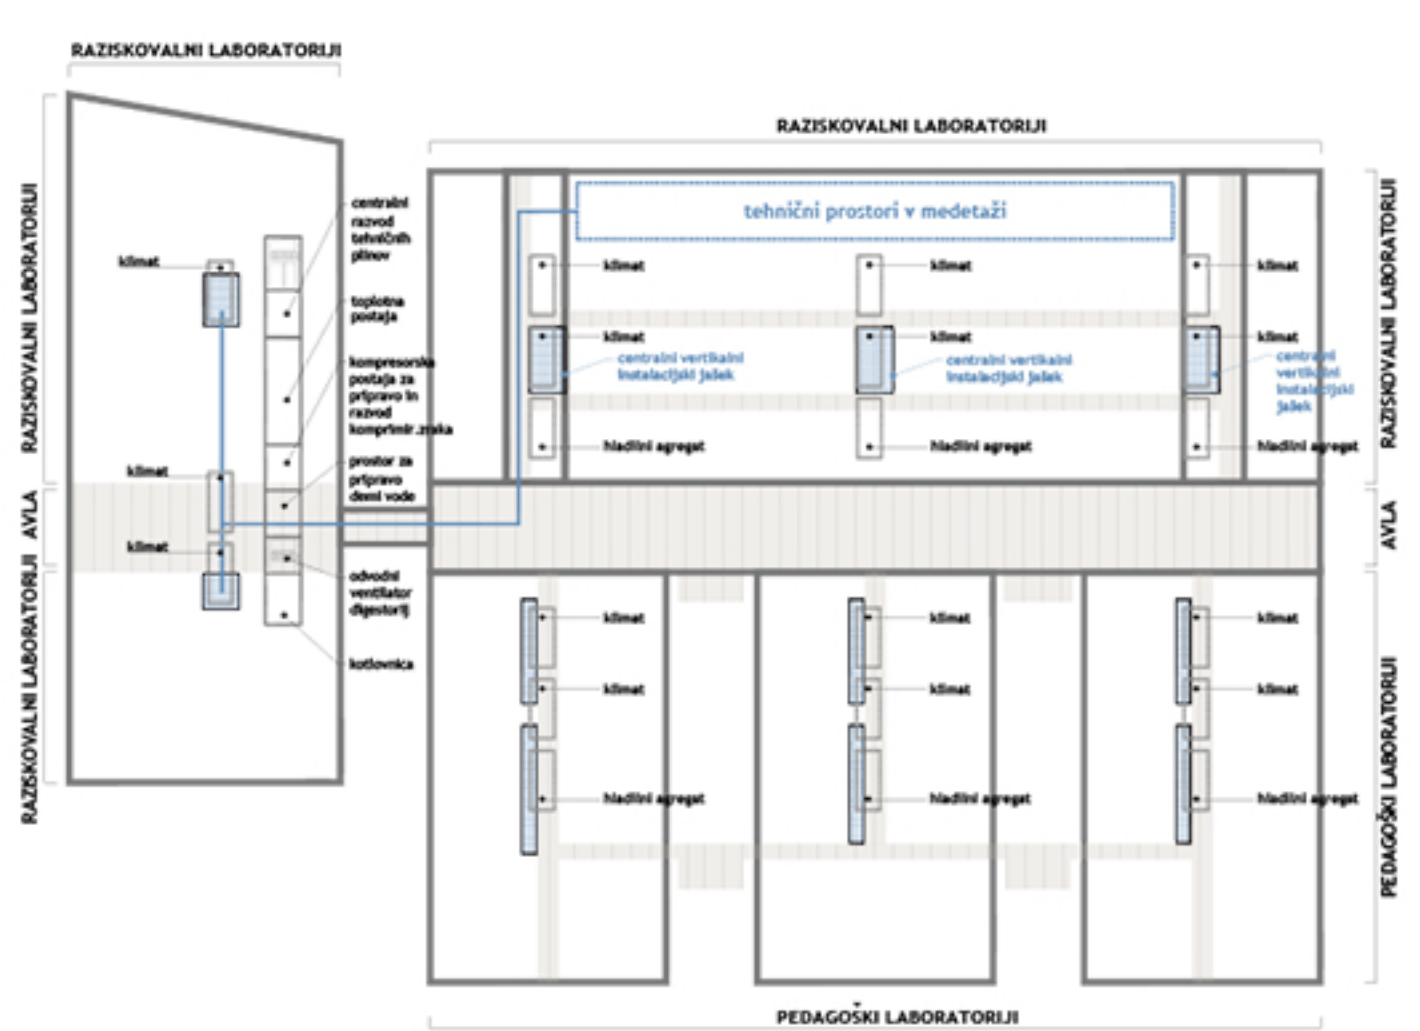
RAZISKOVALNI LABORATORIJI

RAZISKOVALNI LABORATORIJI

AVLA

RAZISKOVALNI LABORATORIJI

klimat

klimat

klimat

centralni razvod tehničnih plinov

toplotna postaja

kompresorska postaja za pripravo in razvod komprimir. zraka

prostor za pripravo demi vode

odvodni ventilator digestorij

kotlovnica

RAZISKOVALNI LABORATORIJI

tehnični prostori v medetaži

klimat

klimat

centralni vertikalni instalacijski jašek

hladilni agregat

klimat

klimat

centralni vertikalni instalacijski jašek

hladilni agregat

klimat

klimat

centralni vertikalni instalacijski jašek

hladilni agregat

RAZISKOVALNI LABORATORIJI

AVLA

klimat

klimat

hladilni agregat

klimat

klimat

hladilni agregat

klimat

klimat

hladilni agregat

PEDAGOŠKI LABORATORIJI

PEDAGOŠKI LABORATORIJI